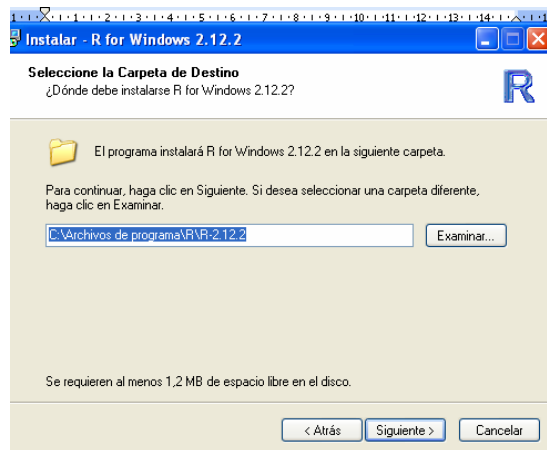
1 · 1 · 2 · 1 · 1 · 1 · 2 · 1 · 3 · 1 · 4 · 1 · 5 · 1 · 6 · 1 · 7 · 1 · 8 · 1 · 9 · 1 · 10 · 1 · 11 · 1 · 12 · 1 · 13 · 1 · 14 ·

Instalar - R for Windows 2.12.2

Seleccione la Carpeta de Destino
¿Dónde debe instalarse R for Windows 2.12.2?

R

El programa instalará R for Windows 2.12.2 en la siguiente carpeta.

Para continuar, haga clic en Siguiente. Si desea seleccionar una carpeta diferente, haga clic en Examinar.

C:\Archivos de programa\R\R-2.12.2

Examinar...

Se requieren al menos 1,2 MB de espacio libre en el disco.

< Atrás

Siguiente >

Cancelar